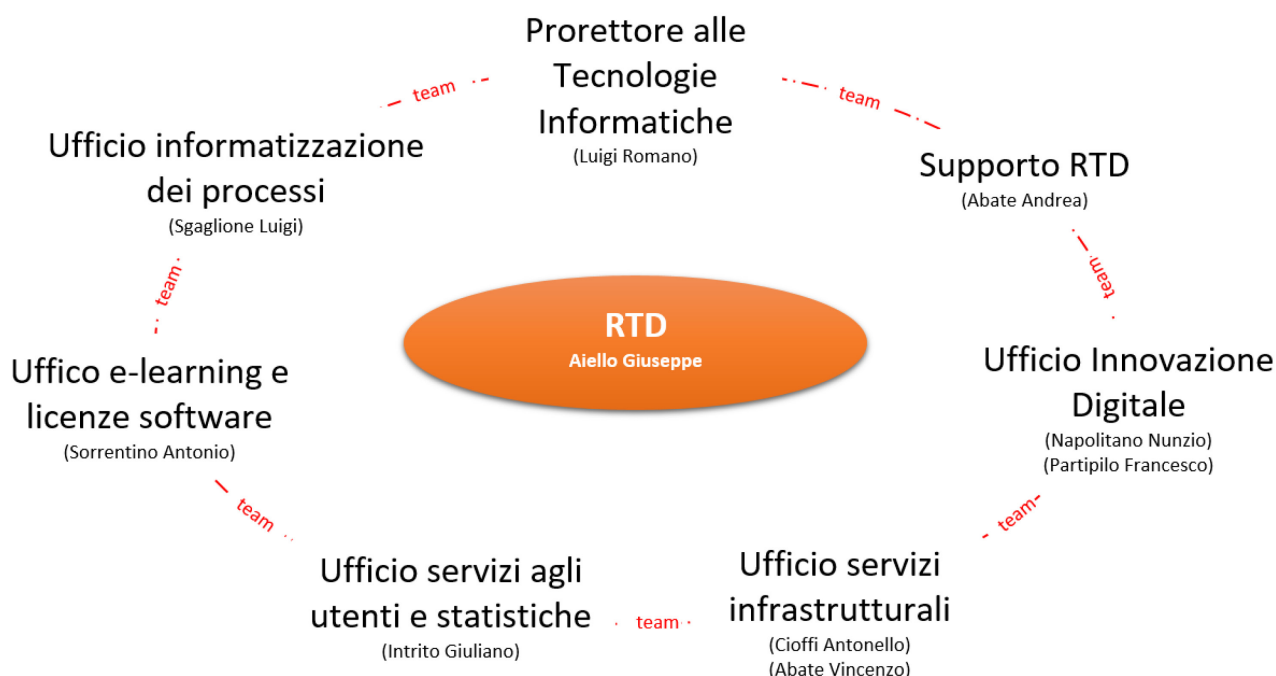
Prorettore alle Tecnologie Informatiche
(Luigi Romano)

team

team

Supporto RTD
(Abate Andrea)

team

Ufficio Innovazione Digitale
(Napolitano Nunzio)
(Partipilo Francesco)

team

Ufficio servizi infrastrutturali
(Cioffi Antonello)
(Abate Vincenzo)

team

Ufficio servizi agli utenti e statistiche
(Intrito Giuliano)

team

Uffico e-learning e licenze software
(Sorrentino Antonio)

team

Ufficio informatizzazione dei processi
(Sgaglione Luigi)

RTD
Aiello Giuseppe